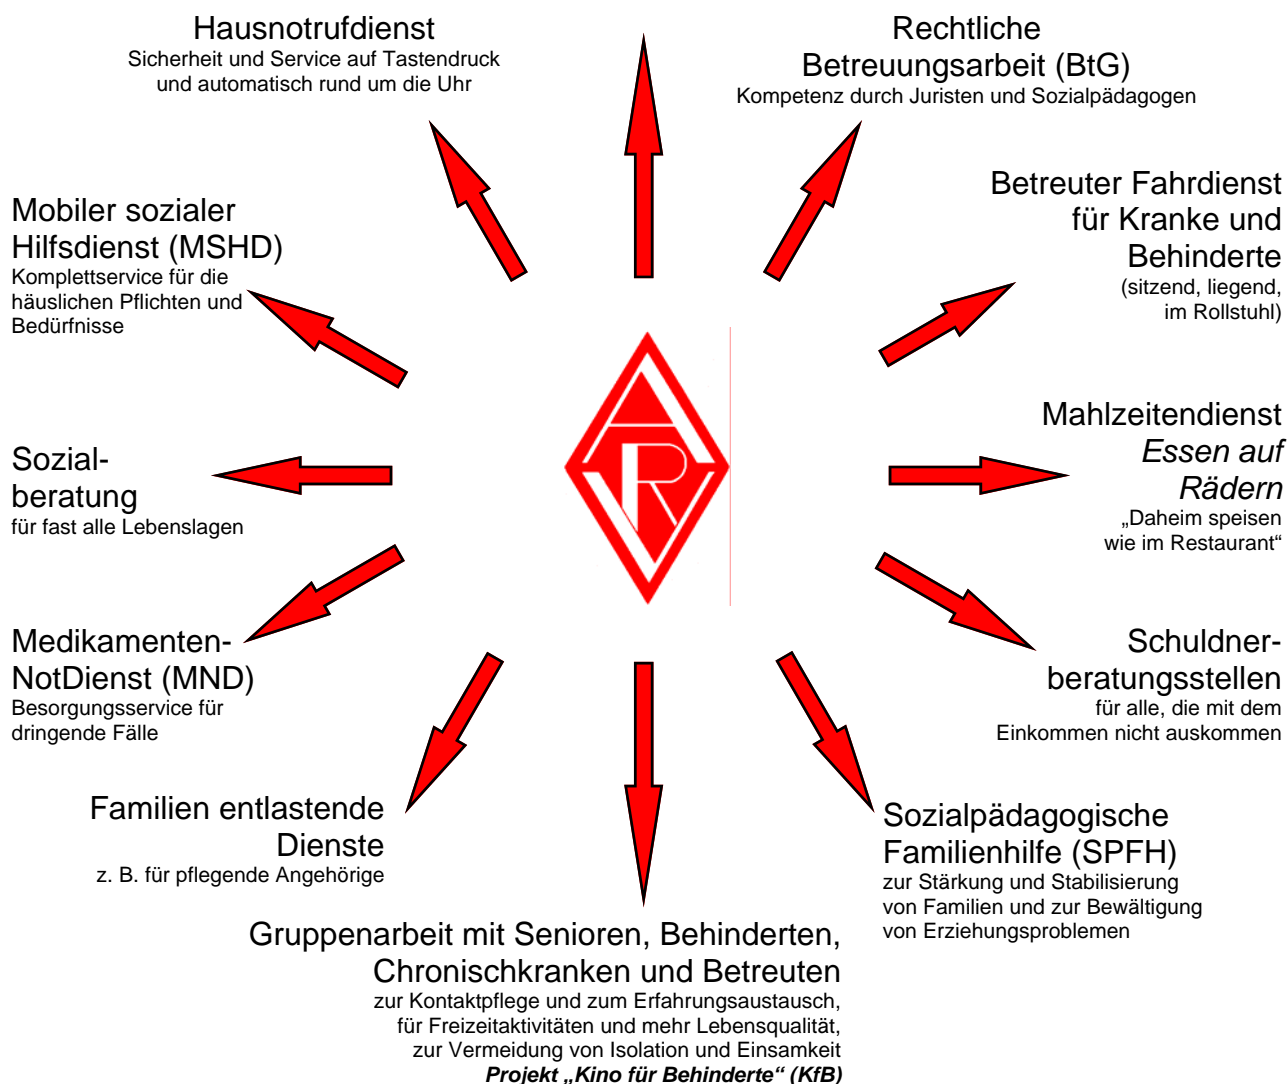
Hausnotrufdienst
Sicherheit und Service auf Tastendruck und automatisch rund um die Uhr

Rechtliche Betreuungsarbeit (BtG)
Kompetenz durch Juristen und Sozialpädagogen

Mobiler sozialer Hilfsdienst (MSHD)
Komplettservice für die häuslichen Pflichten und Bedürfnisse

Betreuter Fahrdienst für Kranke und Behinderte
(sitzend, liegend, im Rollstuhl)

AR

Sozialberatung
für fast alle Lebenslagen

Mahlzeitendienst
*Essen auf Rädern*
„Daheim speisen wie im Restaurant“

Medikamenten-NotDienst (MND)
Besorgungsservice für dringende Fälle

Schuldnerberatungsstellen
für alle, die mit dem Einkommen nicht auskommen

Familien entlastende Dienste
z. B. für pflegende Angehörige

Sozialpädagogische Familienhilfe (SPFH)
zur Stärkung und Stabilisierung von Familien und zur Bewältigung von Erziehungsproblemen

Gruppenarbeit mit Senioren, Behinderten, Chronischkranken und Betreuten
zur Kontaktpflege und zum Erfahrungsaustausch, für Freizeitaktivitäten und mehr Lebensqualität, zur Vermeidung von Isolation und Einsamkeit
***Projekt „Kino für Behinderte“ (KfB)***